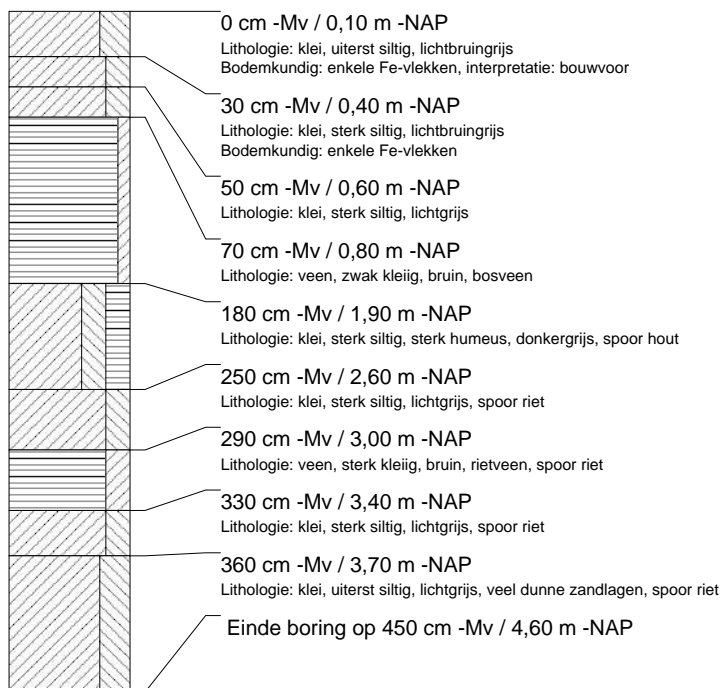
0 cm -Mv / 0,10 m -NAP
Lithologie: klei, uiterst siltig, lichtbruingrijs
Bodemkundig: enkele Fe-vlekken, interpretatie: bouwvoor

30 cm -Mv / 0,40 m -NAP
Lithologie: klei, sterk siltig, lichtbruingrijs
Bodemkundig: enkele Fe-vlekken

50 cm -Mv / 0,60 m -NAP
Lithologie: klei, sterk siltig, lichtgrijs

70 cm -Mv / 0,80 m -NAP
Lithologie: veen, zwak kleiig, bruin, bosveen

180 cm -Mv / 1,90 m -NAP
Lithologie: klei, sterk siltig, sterk humeus, donkergrijs, spoor hout

250 cm -Mv / 2,60 m -NAP
Lithologie: klei, sterk siltig, lichtgrijs, spoor riet

290 cm -Mv / 3,00 m -NAP
Lithologie: veen, sterk kleiig, bruin, rietveen, spoor riet

330 cm -Mv / 3,40 m -NAP
Lithologie: klei, sterk siltig, lichtgrijs, spoor riet

360 cm -Mv / 3,70 m -NAP
Lithologie: klei, uiterst siltig, lichtgrijs, veel dunne zandlagen, spoor riet

Einde boring op 450 cm -Mv / 4,60 m -NAP